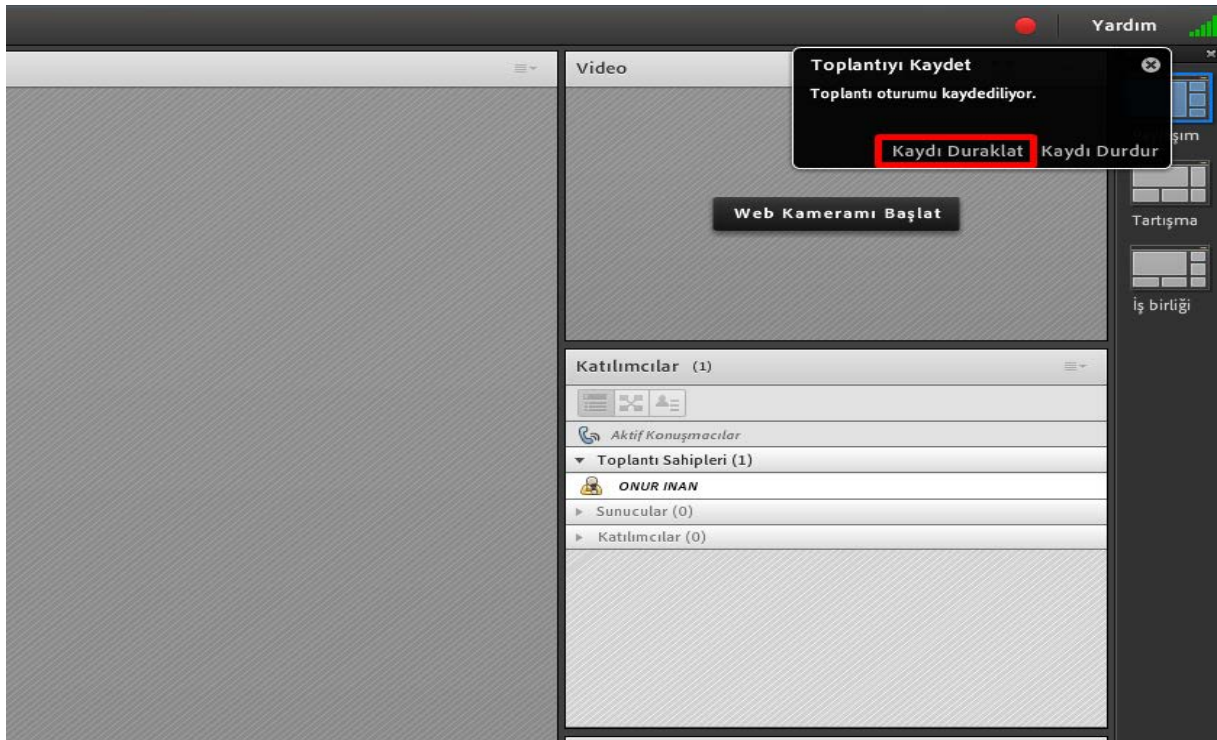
Yardım

Video

Toplantıyı Kaydet

Toplantı oturumu kaydediliyor.

Kaydı Duraklat Kaydı Durdur

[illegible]şım

Tartışma

İş birliği

Web Kameramı Başlat

Katılımcılar (1)

Aktif Konuşmacılar

Toplantı Sahipleri (1)

ONUR INAN

Sunucular (0)

Katılımcılar (0)